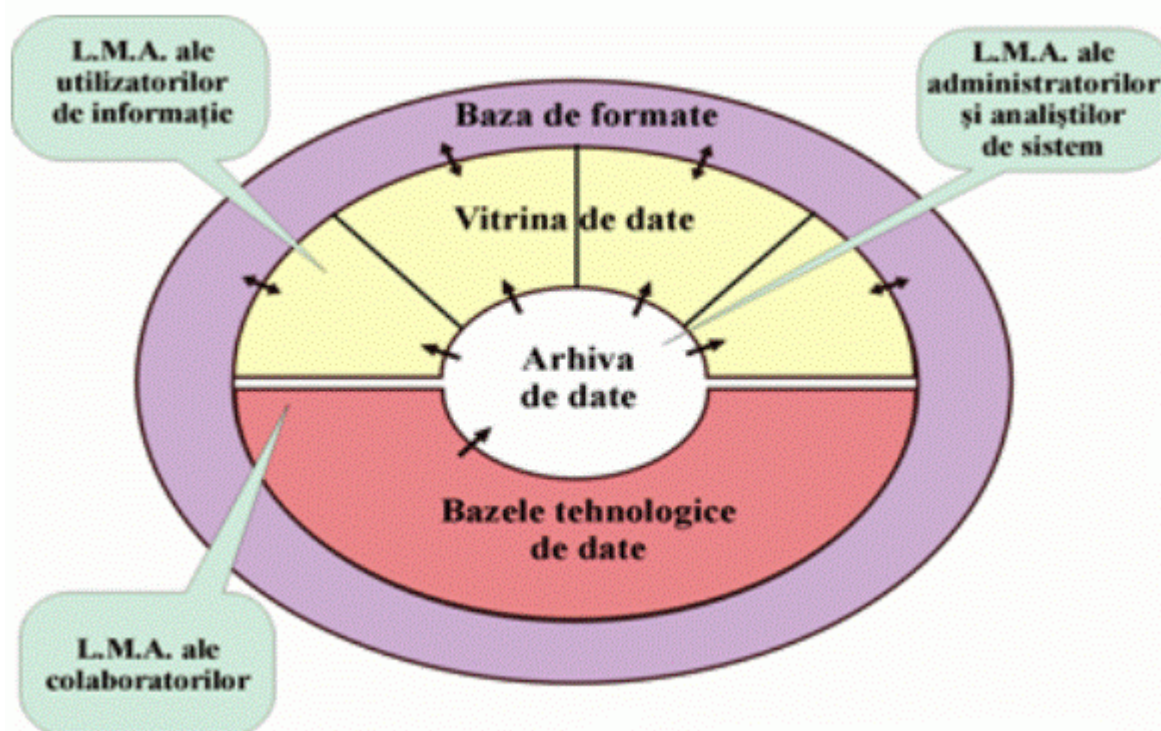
L.M.A. ale utilizatorilor de informaţie

L.M.A. ale administratorilor şi analiştilor de sistem

Baza de formate

Vitrina de date

Arhiva de date

Bazele tehnologice de date

L.M.A. ale colaboratorilor